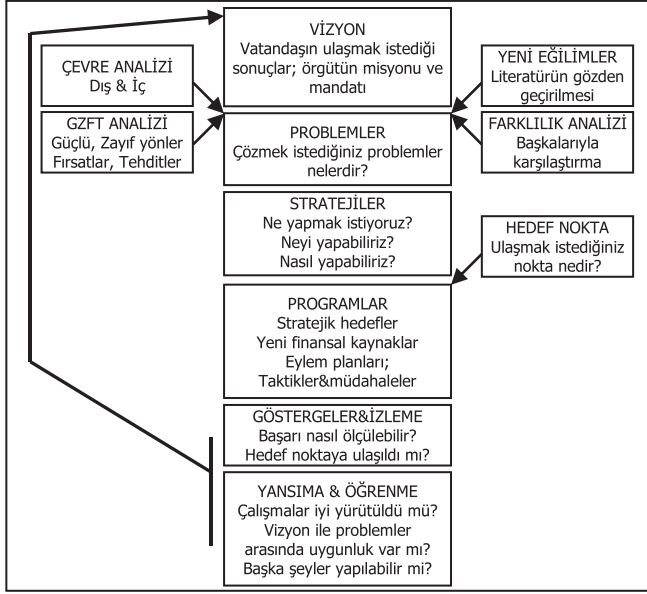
VİZYON
Vatandaşın ulaşmak istediği sonuçlar; örgütün misyonu ve mandatı

ÇEVRE ANALİZİ
Dış & İç

YENİ EĞİLİMLER
Literatürün gözden geçirilmesi

GZFT ANALİZİ
Güçlü, Zayıf yönler
Fırsatlar, Tehditler

PROBLEMLER
Çözmek istediğiniz problemler nelerdir?

FARKLILIK ANALİZİ
Başkalarıyla karşılaştırma

STRATEJİLER
Ne yapmak istiyoruz?
Neyi yapabiliriz?
Nasıl yapabiliriz?

HEDEF NOKTA
Ulaşmak istediğiniz nokta nedir?

PROGRAMLAR
Stratejik hedefler
Yeni finansal kaynaklar
Eylem planları;
Taktikler&müdahaleler

GÖSTERGELER&İZLEME
Başarı nasıl ölçülebilir?
Hedef noktaya ulaşıldı mı?

YANSIMA & ÖĞRENME
Çalışmalar iyi yürütüldü mü?
Vizyon ile problemler arasında uygunluk var mı?
Başka şeyler yapılabilir mi?